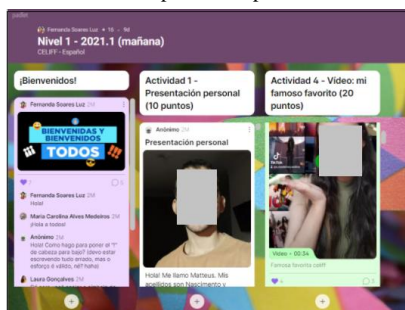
padlet

Fernanda Soares Luz • 15 • 1M

Nivel 1 - 2021.1 (mañana)

CELIFF - Español

¡Bienvenidos!

Fernanda Soares Luz

BIENVENIDAS Y BIENVENIDOS

TODOS

7

Fernanda Soares Luz 2M

Hola!

Maria Carolina Alves Medeiros 2M

¡Hola a todos!

Anónimo 2M

Hola! Como hago para poner el "!" de cabeza para bajo? (devo estar escrevendo tudo errado, mas o esforço é válido, né? haha)

Lauro Gonçalves 2M

Actividad 1 - Presentación personal (10 puntos)

Anónimo 2M

Presentación personal

Hola! Me llamo Matteus. Mis apellidos son Nascimento y

Actividad 4 - Video: mi famoso favorito (20 puntos)

TikTok

Video • 00:34

Famoso favorito celiff